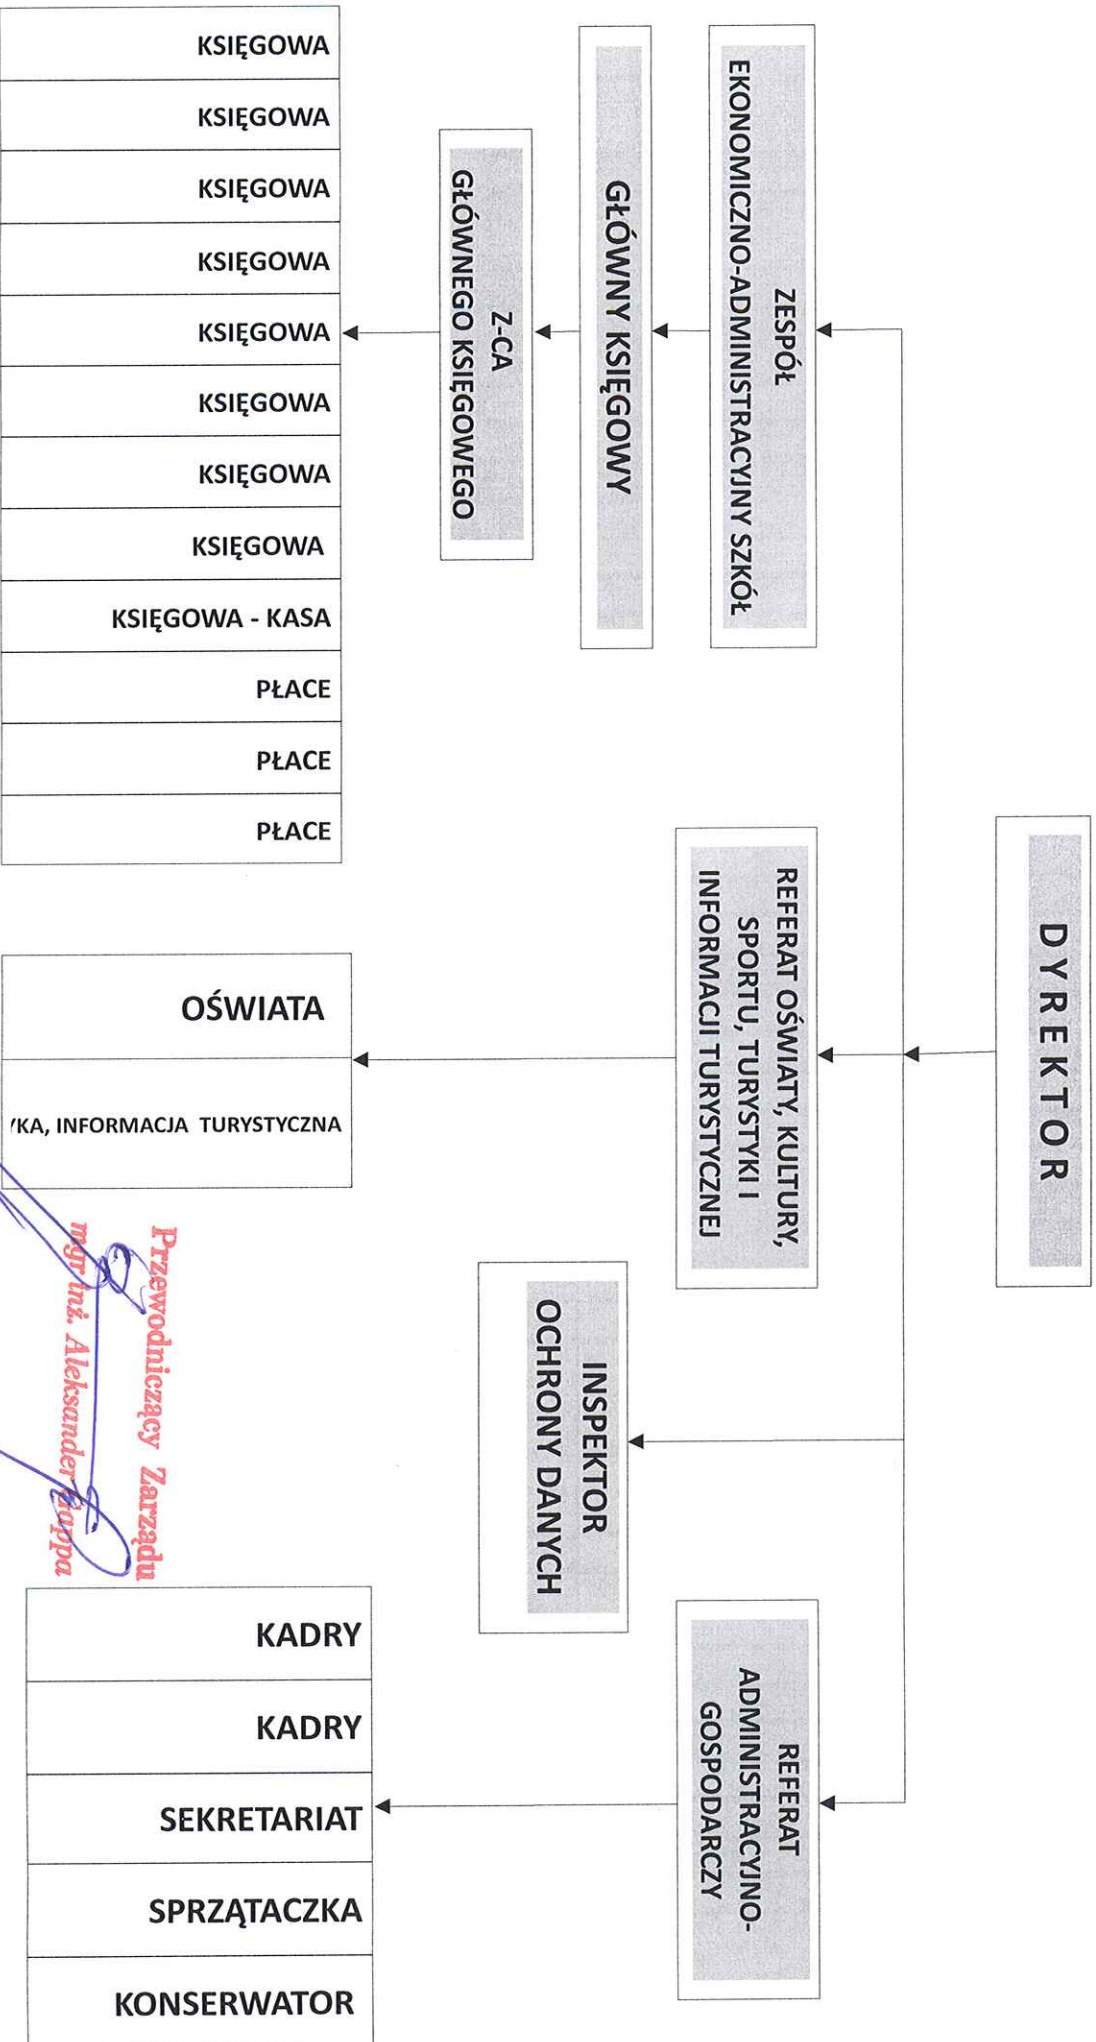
DYREKTOR

ZESPÓŁ EKONOMICZNO-ADMINISTRACYJNY SZKÓŁ

GŁÓWNY KSIĘGOWY

Z-CA GŁÓWNEGO KSIĘGOWEGO

KSIĘGOWA

KSIĘGOWA

KSIĘGOWA

KSIĘGOWA

KSIĘGOWA

KSIĘGOWA

KSIĘGOWA

KSIĘGOWA

KSIĘGOWA - KASA

PŁACE

PŁACE

PŁACE

REFERAT OŚWIATY, KULTURY, SPORTU, TURYSTYKI I INFORMACJI TURYSTYCZNEJ

OŚWIATA

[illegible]KA, INFORMACJA TURYSTYCZNA

INSPEKTOR OCHRONY DANYCH

REFERAT ADMINISTRACYJNO-GOSPODARCZY

KADRY

KADRY

SEKRETARIAT

SPRZĄTACZKA

KONSERWATOR

Przewodniczący Zarządu
mgr inż. Aleksander Zappa